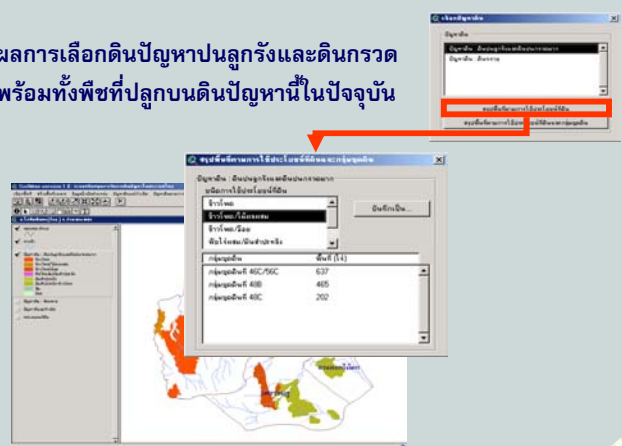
ผลการเลือกดินปัญหาปนลูกรังและดินกรวด
พร้อมทั้งพืชที่ปลูกบนดินปัญหานี้ในปัจจุบัน

เลือกปัญหาดิน
ปัญหาดิน
ปัญหาดิน : ดินปนลูกรังและดินปนกรวดมาก
ปัญหาดิน : ดินทราย
สรุปพื้นที่ตามการใช้ประโยชน์ที่ดิน
สรุปพื้นที่ตามการใช้ประโยชน์ที่ดินและกลุ่มชุดดิน

สรุปพื้นที่ตามการใช้ประโยชน์ที่ดินและกลุ่มชุดดิน
ปัญหาดิน : ดินปนลูกรังและดินปนกรวดมาก
ชนิดการใช้ประโยชน์ที่ดิน
ข้าวโพด
ข้าวโพด/ไม้ผลผสม
ข้าวโพด/อ้อย
พืชไร่ผสม/มันสำปะหลัง
บันทึกเป็น...

| กลุ่มชุดดิน | พื้นที่ (ไร่) |
|---|---|
| กลุ่มชุดดินที่ 46C/56C | 637 |
| กลุ่มชุดดินที่ 48B | 465 |
| กลุ่มชุดดินที่ 48C | 202 |